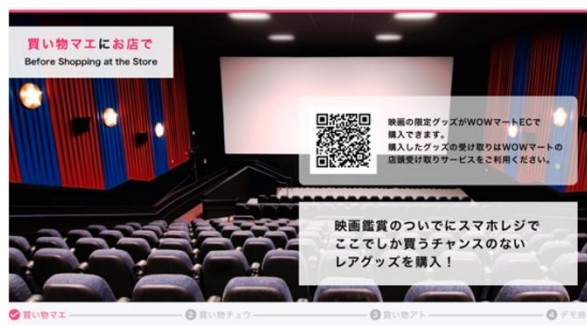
買い物マエにお店で
Before Shopping at the Store

映画の限定グッズがWOWマートECで購入できます。
購入したグッズの受け取りはWOWマートの店頭受け取りサービスをご利用ください。

映画鑑賞のついでにスマホレジで
ここでしか買うチャンスのない
レアグッズを購入！

買い物マエ　2 買い物チュウ　3 買い物アト　4 デモ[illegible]